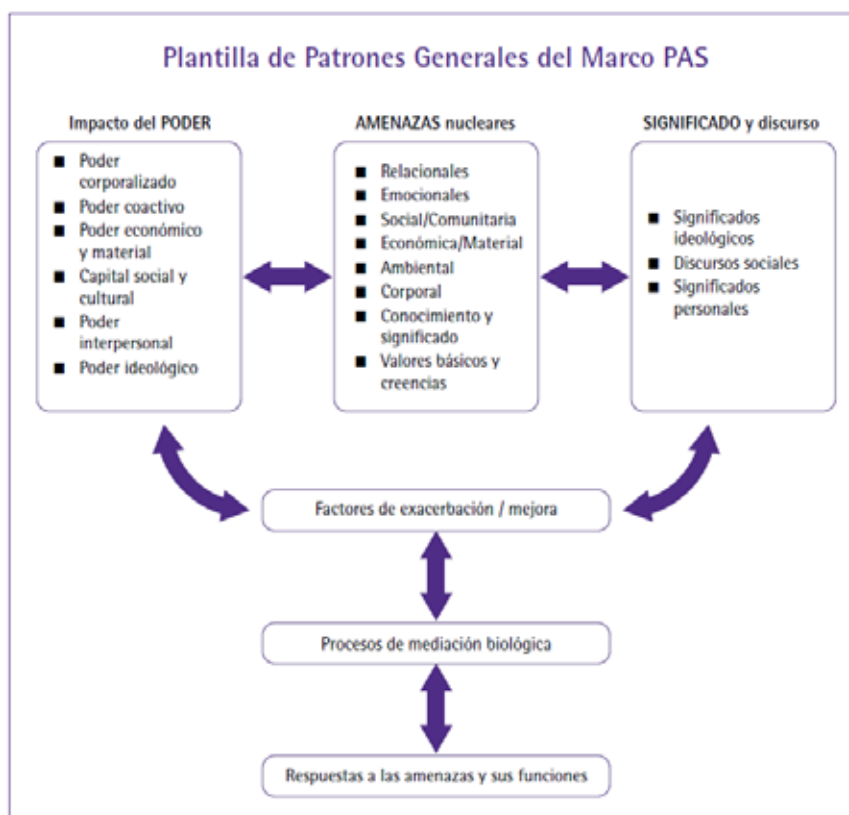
Plantilla de Patrones Generales del Marco PAS

Impacto del PODER

- Poder corporalizado
- Poder coactivo
- Poder económico y material
- Capital social y cultural
- Poder interpersonal
- Poder ideológico

AMENAZAS nucleares

- Relacionales
- Emocionales
- Social/Comunitaria
- Económica/Material
- Ambiental
- Corporal
- Conocimiento y significado
- Valores básicos y creencias

SIGNIFICADO y discurso

- Significados ideológicos
- Discursos sociales
- Significados personales

Factores de exacerbación / mejora

Procesos de mediación biológica

Respuestas a las amenazas y sus funciones